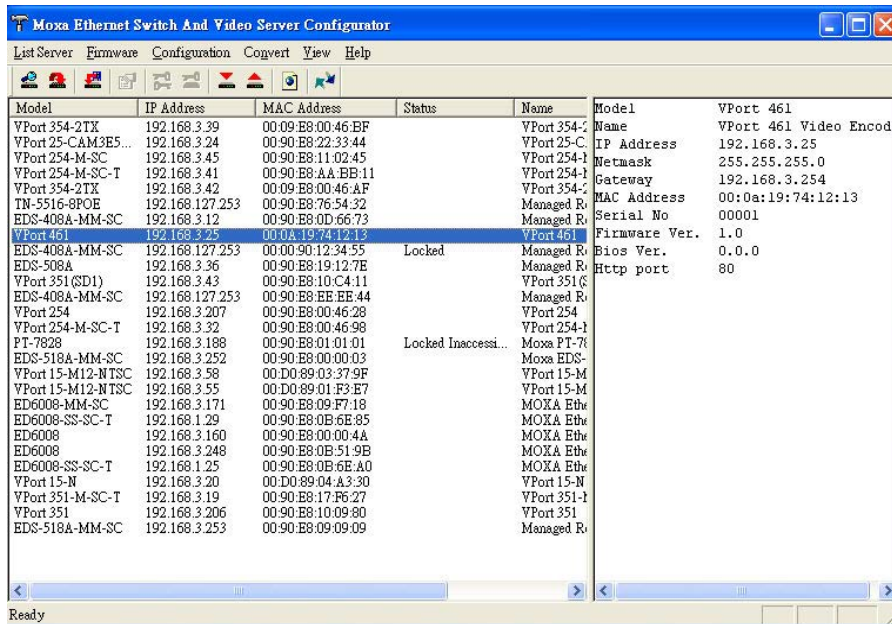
Moxa Ethernet Switch And Video Server Configurator

List Server Firmware Configuration Convert View Help

| Model | IP Address | MAC Address | Status | Name |
|---|---|---|---|---|
| VPort 354-2TX | 192.168.3.39 | 00:09:E8:00:46:BF | | VPort 354-2 |
| VPort 25-CAM3E5... | 192.168.3.24 | 00:90:E8:22:33:44 | | VPort 25-C. |
| VPort 254-M-SC | 192.168.3.45 | 00:90:E8:11:02:45 | | VPort 254-l |
| VPort 254-M-SC-T | 192.168.3.41 | 00:90:E8:AA:BB:11 | | VPort 254-l |
| VPort 354-2TX | 192.168.3.42 | 00:09:E8:00:46:AF | | VPort 354-2 |
| TN-5516-8POE | 192.168.127.253 | 00:90:E8:76:54:32 | | Managed R |
| EDS-408A-MM-SC | 192.168.3.12 | 00:90:E8:0D:66:73 | | Managed R |
| VPort 461 | 192.168.3.25 | 00:0A:19:74:12:13 | | VPort 461 |
| EDS-408A-MM-SC | 192.168.127.253 | 00:00:90:12:34:55 | Locked | Managed R |
| EDS-508A | 192.168.3.36 | 00:90:E8:19:12:7E | | Managed R |
| VPort 351(SD1) | 192.168.3.43 | 00:90:E8:10:C4:11 | | VPort 351(S |
| EDS-408A-MM-SC | 192.168.127.253 | 00:90:E8:EE:EE:44 | | Managed R |
| VPort 254 | 192.168.3.207 | 00:90:E8:00:46:28 | | VPort 254 |
| VPort 254-M-SC-T | 192.168.3.32 | 00:90:E8:00:46:98 | | VPort 254-l |
| PT-7828 | 192.168.3.188 | 00:90:E8:01:01:01 | Locked Inaccessi... | Moxa PT-7 |
| EDS-518A-MM-SC | 192.168.3.252 | 00:90:E8:00:00:03 | | Moxa EDS- |
| VPort 15-M12-NTSC | 192.168.3.58 | 00:D0:89:03:37:9F | | VPort 15-M |
| VPort 15-M12-NTSC | 192.168.3.55 | 00:D0:89:01:F3:E7 | | VPort 15-M |
| ED6008-MM-SC | 192.168.3.171 | 00:90:E8:09:F7:18 | | MOXA Eth |
| ED6008-SS-SC-T | 192.168.1.29 | 00:90:E8:0B:6E:85 | | MOXA Eth |
| ED6008 | 192.168.3.160 | 00:90:E8:00:00:4A | | MOXA Eth |
| ED6008 | 192.168.3.248 | 00:90:E8:0B:51:9B | | MOXA Eth |
| ED6008-SS-SC-T | 192.168.1.25 | 00:90:E8:0B:6E:A0 | | MOXA Eth |
| VPort 15-N | 192.168.3.20 | 00:D0:89:04:A3:30 | | VPort 15-N |
| VPort 351-M-SC-T | 192.168.3.19 | 00:90:E8:17:F6:27 | | VPort 351-l |
| VPort 351 | 192.168.3.206 | 00:90:E8:10:09:80 | | VPort 351 |
| EDS-518A-MM-SC | 192.168.3.253 | 00:90:E8:09:09:09 | | Managed R |

| | |
|---|---|
| Model | VPort 461 |
| Name | VPort 461 Video Encod |
| IP Address | 192.168.3.25 |
| Netmask | 255.255.255.0 |
| Gateway | 192.168.3.254 |
| MAC Address | 00:0a:19:74:12:13 |
| Serial No | 00001 |
| Firmware Ver. | 1.0 |
| Bios Ver. | 0.0.0 |
| Http port | 80 |

Ready